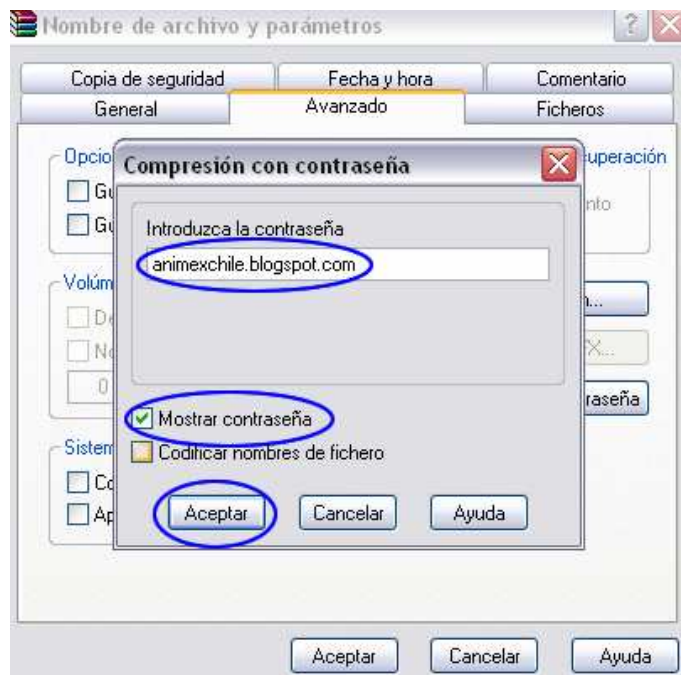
Nombre de archivo y parámetros

Copia de seguridad
Fecha y hora
Comentario
General
Avanzado
Ficheros

Opcio
Gu
Gu
cuperación
nto
Volúm
De
No
0
n...
FX...
raseña
Sistem
Co
Ap

Compresión con contraseña

Introduzca la contraseña
animexchile.blogspot.com

Mostrar contraseña
Codificar nombres de fichero

Aceptar
Cancelar
Ayuda

Aceptar
Cancelar
Ayuda